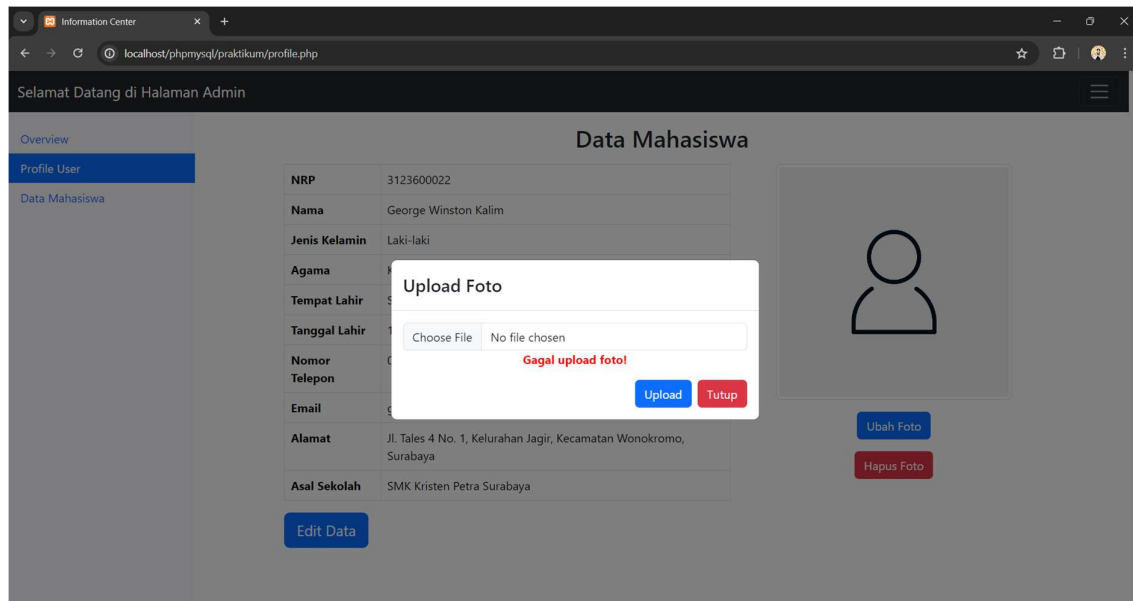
Information Center

localhost/phpmysql/praktikum/profile.php

Selamat Datang di Halaman Admin

Overview
Profile User
Data Mahasiswa

Data Mahasiswa

| NRP | 3123600022 |
|---|---|
| Nama | George Winston Kalim |
| Jenis Kelamin | Laki-laki |
| Agama | K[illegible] |
| Tempat Lahir | S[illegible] |
| Tanggal Lahir | 1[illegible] |
| Nomor Telepon | 0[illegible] |
| Email | g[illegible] |
| Alamat | Jl. Tales 4 No. 1, Kelurahan Jagir, Kecamatan Wonokromo, Surabaya |
| Asal Sekolah | SMK Kristen Petra Surabaya |

Edit Data

Upload Foto

Choose File No file chosen

Gagal upload foto!

Upload Tutup

Ubah Foto

Hapus Foto